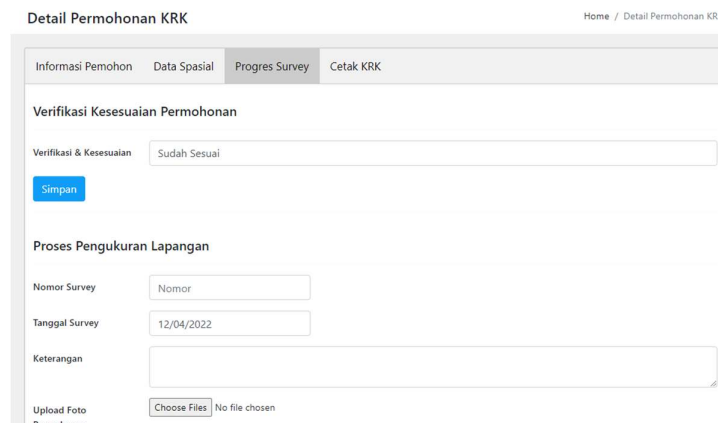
Detail Permohonan KRK

Home / Detail Permohonan KR

Informasi Pemohon | Data Spasial | Progres Survey | Cetak KRK

Verifikasi Kesesuaian Permohonan

Verifikasi & Kesesuaian: Sudah Sesuai

Simpan

Proses Pengukuran Lapangan

Nomor Survey: Nomor

Tanggal Survey: 12/04/2022

Keterangan

Upload Foto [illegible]

Choose Files No file chosen